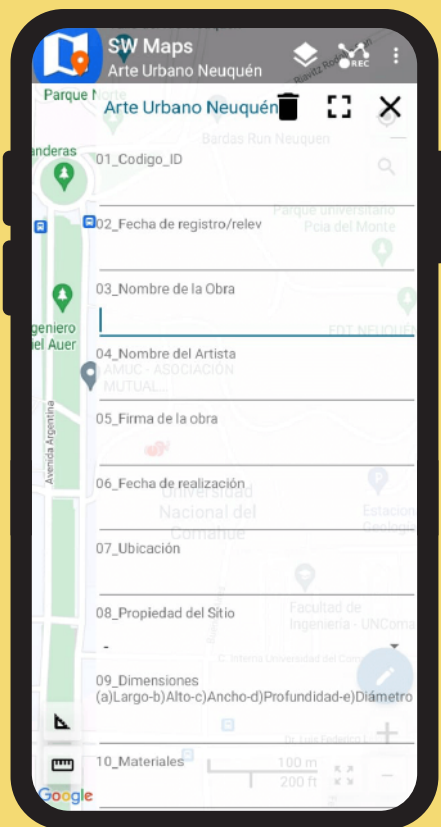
SW Maps
Arte Urbano Neuquén
REC

Parque Norte
Arte Urbano Neuquén

01_Codigo_ID

02_Fecha de registro/relev

03_Nombre de la Obra

04_Nombre del Artista

05_Firma de la obra

06_Fecha de realización

07_Ubicación

08_Propiedad del Sitio
-

09_Dimensiones (a)Largo-b)Alto-c)Ancho-d)Profundidad-e)Diámetro

10_Materiales

Bardas Run Neuquen
Parque universitario Pcia del Monte
anderas
geniero del Auer
AMUC - ASOCIACION MUTUAL...
Avenida Argentina
Universidad Nacional del Comahue
Estacion Geologia
Facultad de Ingeniería - UNComa
100 m
200 ft
Google